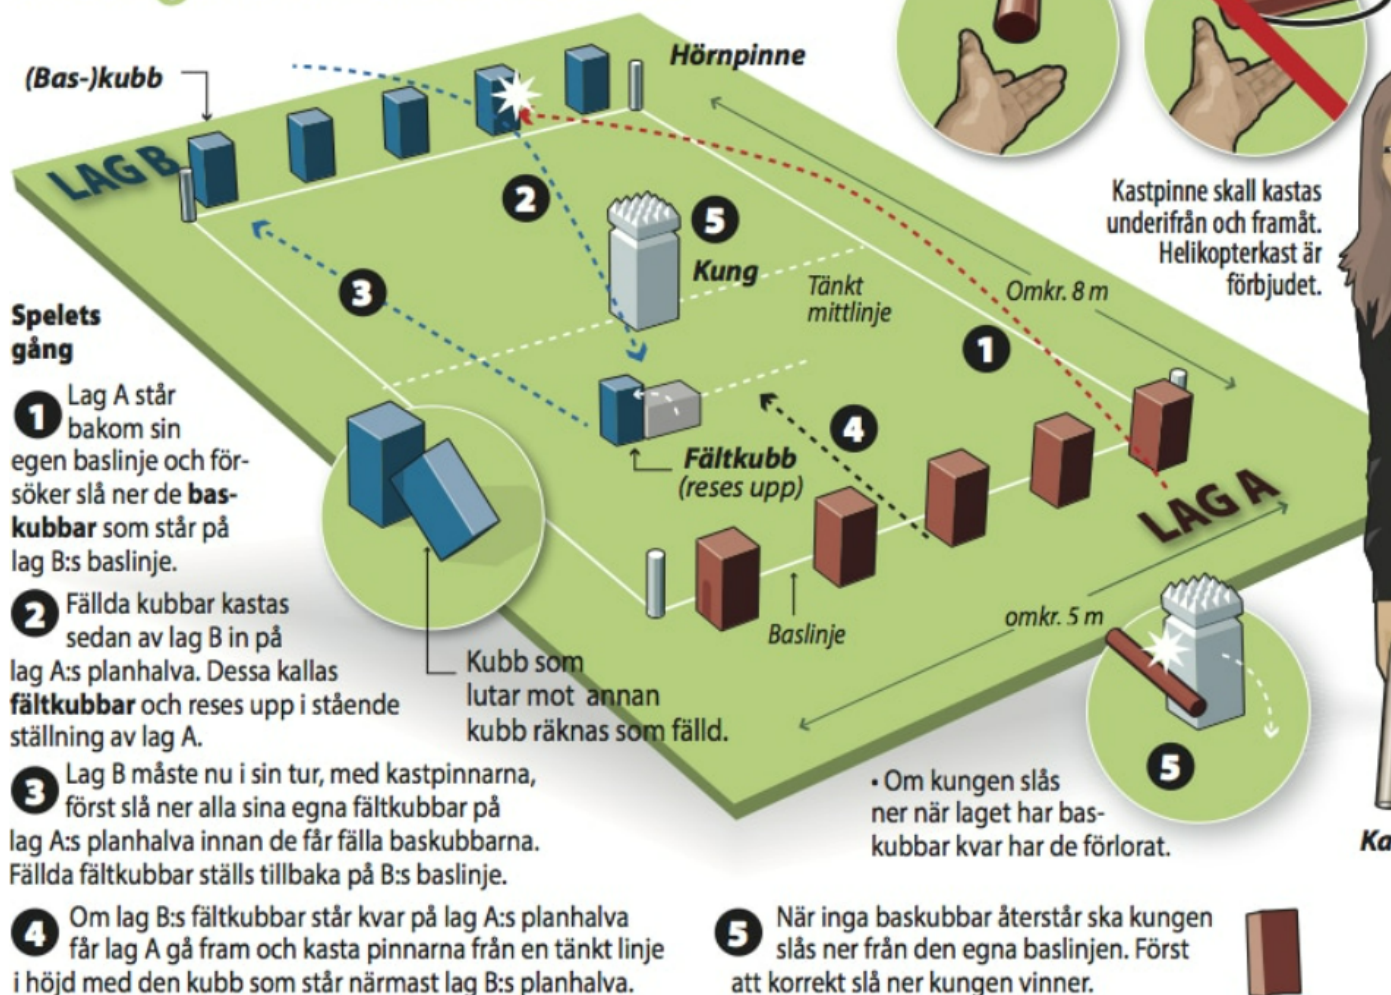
(Bas-)kubb

Hörnpinne

LAG B

2

5

Kung

3

Tänkt mittlinje

Omkr. 8 m

1

4

Fältkubb (reses upp)

LAG A

Baslinje

omkr. 5 m

5

Kastpinne skall kastas underifrån och framåt. Helikopterkast är förbjudet.

Spelets gång

1 Lag A står bakom sin egen baslinje och försöker slå ner de baskubbar som står på lag B:s baslinje.

2 Fällda kubbar kastas sedan av lag B in på lag A:s planhalva. Dessa kallas fältkubbar och reses upp i stående ställning av lag A.

Kubb som lutar mot annan kubb räknas som fälld.

3 Lag B måste nu i sin tur, med kastpinnarna, först slå ner alla sina egna fältkubbar på lag A:s planhalva innan de får fälla baskubbarna. Fällda fältkubbar ställs tillbaka på B:s baslinje.

• Om kungen slås ner när laget har baskubbar kvar har de förlorat.

4 Om lag B:s fältkubbar står kvar på lag A:s planhalva får lag A gå fram och kasta pinnarna från en tänkt linje i höjd med den kubb som står närmast lag B:s planhalva.

5 När inga baskubbar återstår ska kungen slås ner från den egna baslinjen. Först att korrekt slå ner kungen vinner.

Ka